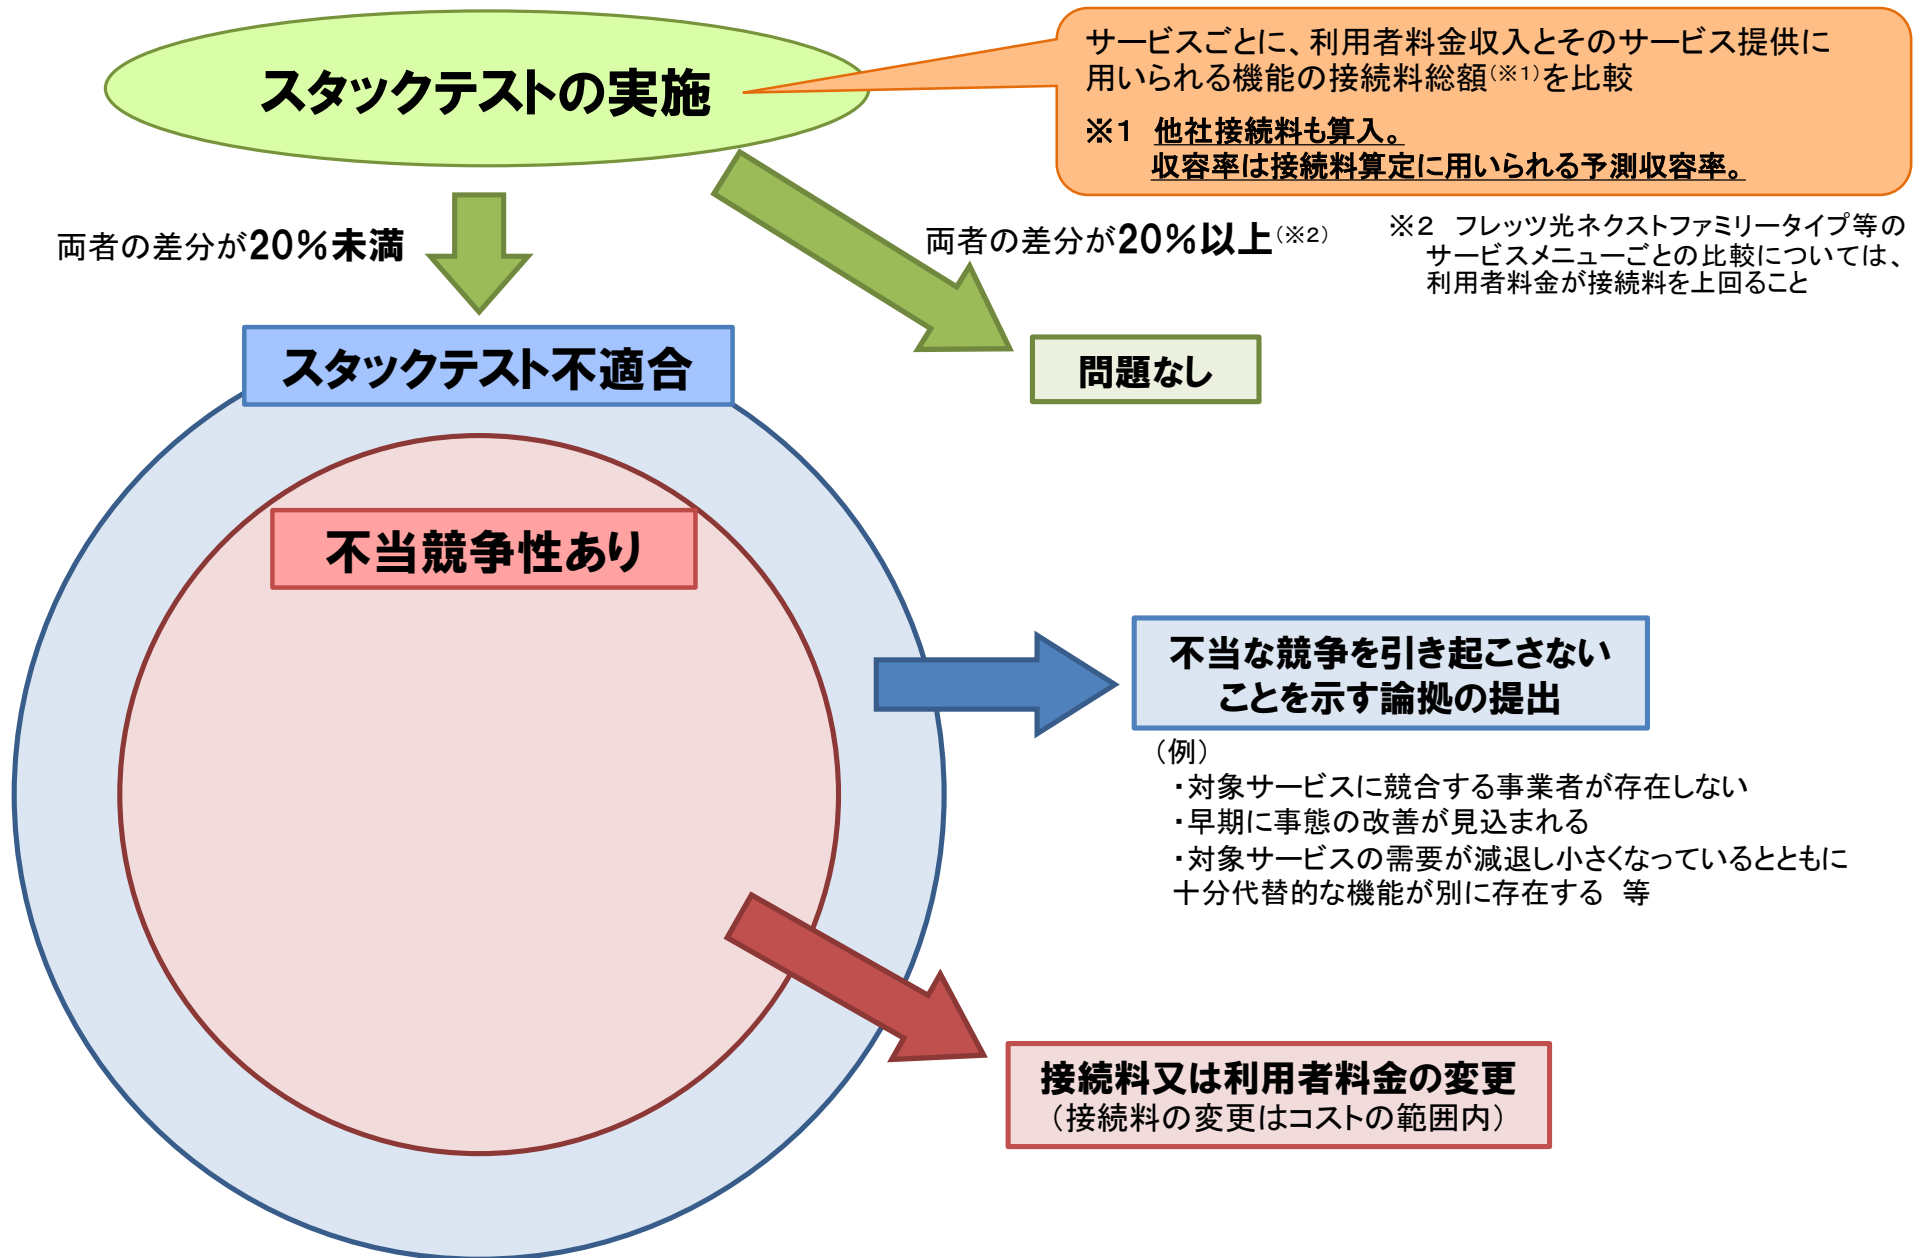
スタックテストの実施

サービスごとに、利用者料金収入とそのサービス提供に用いられる機能の接続料総額(※1)を比較

※1 他社接続料も算入。
収容率は接続料算定に用いられる予測収容率。

両者の差分が20%未満

両者の差分が20%以上(※2)

※2 フレッツ光ネクストファミリータイプ等のサービスメニューごとの比較については、利用者料金が接続料を上回ること

スタックテスト不適合

問題なし

不当競争性あり

不当な競争を引き起こさないことを示す論拠の提出

(例)
・対象サービスに競合する事業者が存在しない
・早期に事態の改善が見込まれる
・対象サービスの需要が減退し小さくなっているとともに十分代替的な機能が別に存在する　等

接続料又は利用者料金の変更
(接続料の変更はコストの範囲内)